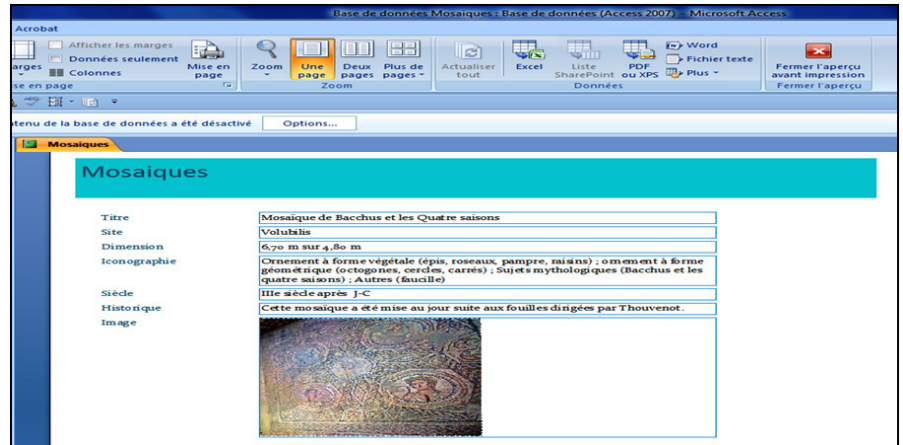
Base de données Mosaiques : Base de données (Access 2007) - Microsoft Access

Acrobat

Afficher les marges
Données seulement
Colonnes
arges
Mise en page
se en page
Zoom
Une page
Deux pages
Plus de pages
Zoom
Actualiser tout
Excel
Liste SharePoint
PDF ou XPS
Word
Fichier texte
Plus
Données
Fermer l'aperçu avant impression
Fermer l'aperçu

ntenu de la base de données a été désactivé
Options...

Mosaiques

Mosaiques

| Titre | Mosaïque de Bacchus et les Quatre saisons |
|---|---|
| Site | Volubilis |
| Dimension | 6,70 m sur 4,80 m |
| Iconographie | Ornement à forme végétale (épis, roseaux, pampre, raisins) ; ornement à forme géométrique (octogones, cercles, carrés) ; Sujets mythologiques (Bacchus et les quatre saisons) ; Autres (faucille) |
| Siècle | IIIe siècle après J-C |
| Historique | Cette mosaique a été mise au jour suite aux fouilles dirigées par Thouvenot. |
| Image | |